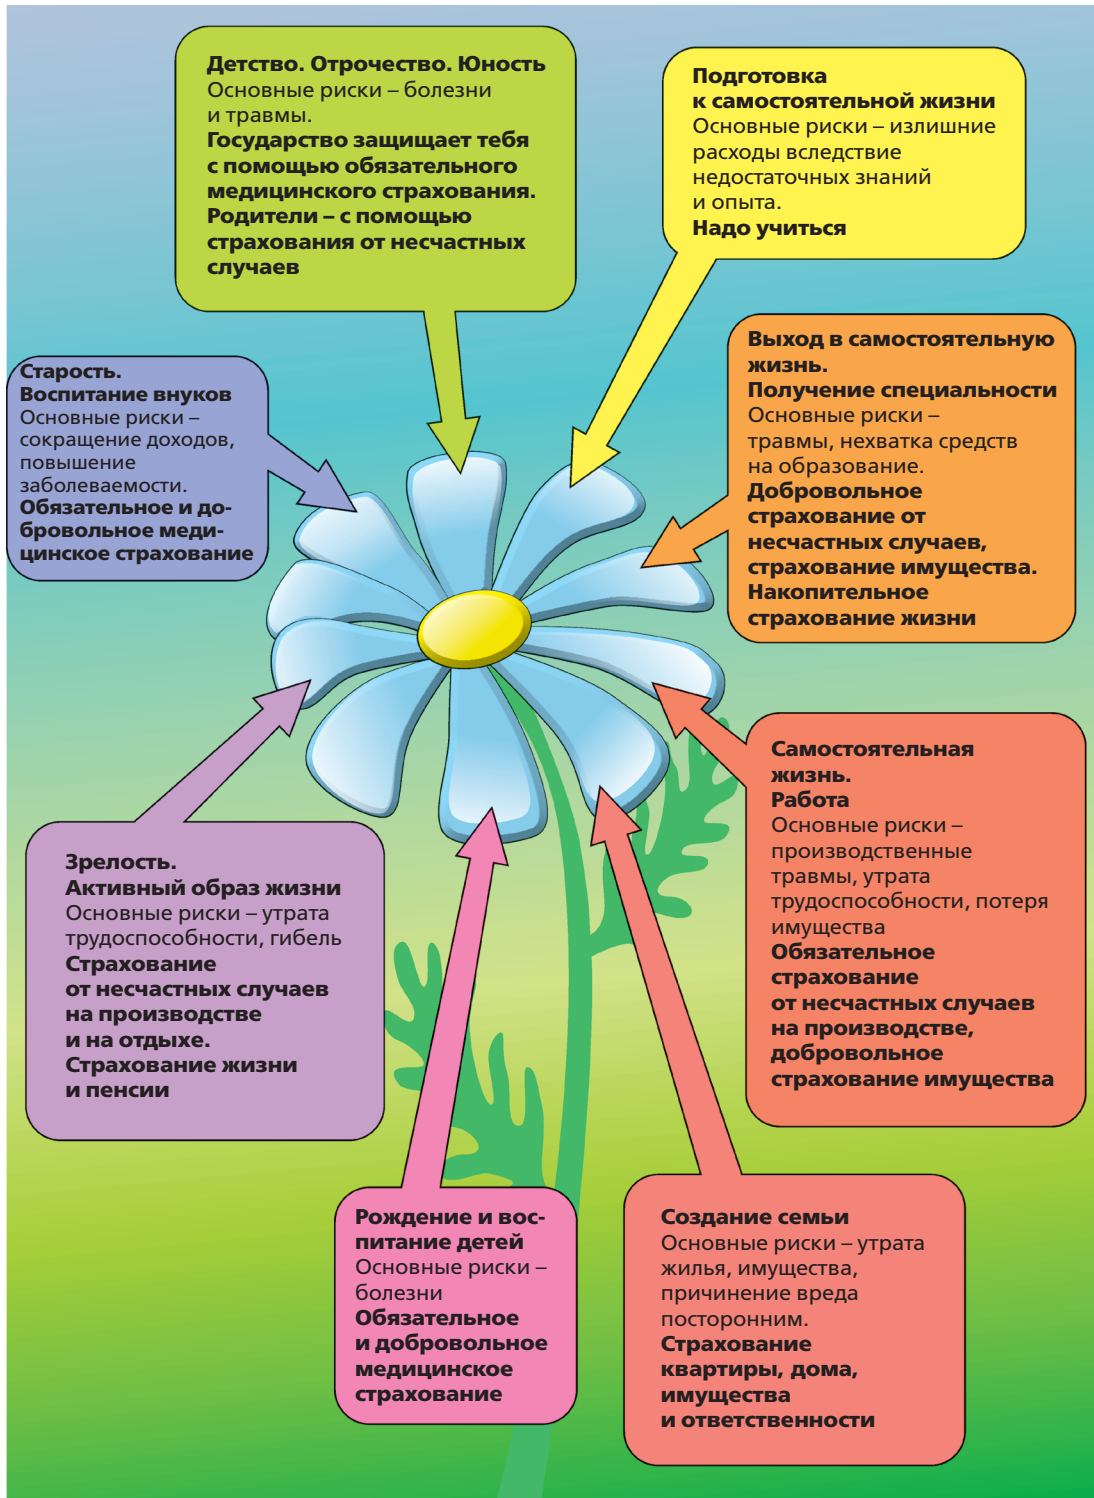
**Детство. Отрочество. Юность**
Основные риски – болезни и травмы.
**Государство защищает тебя с помощью обязательного медицинского страхования. Родители – с помощью страхования от несчастных случаев**

**Подготовка к самостоятельной жизни**
Основные риски – излишние расходы вследствие недостаточных знаний и опыта.
**Надо учиться**

**Старость. Воспитание внуков**
Основные риски – сокращение доходов, повышение заболеваемости.
**Обязательное и добровольное медицинское страхование**

**Выход в самостоятельную жизнь. Получение специальности**
Основные риски – травмы, нехватка средств на образование.
**Добровольное страхование от несчастных случаев, страхование имущества. Накопительное страхование жизни**

**Самостоятельная жизнь. Работа**
Основные риски – производственные травмы, утрата трудоспособности, потеря имущества
**Обязательное страхование от несчастных случаев на производстве, добровольное страхование имущества**

**Зрелость. Активный образ жизни**
Основные риски – утрата трудоспособности, гибель
**Страхование от несчастных случаев на производстве и на отдыхе. Страхование жизни и пенсии**

**Рождение и воспитание детей**
Основные риски – болезни
**Обязательное и добровольное медицинское страхование**

**Создание семьи**
Основные риски – утрата жилья, имущества, причинение вреда посторонним.
**Страхование квартиры, дома, имущества и ответственности**